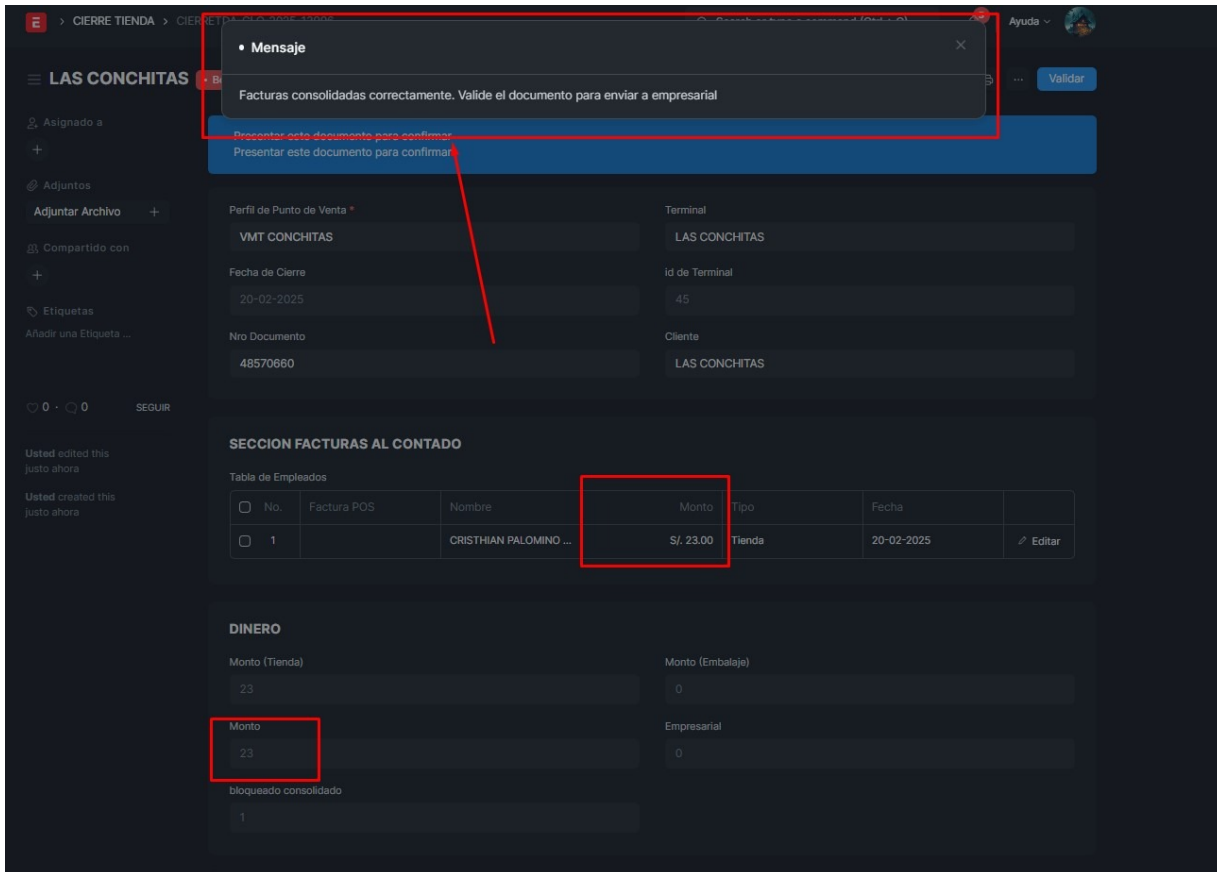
E > CIERRE TIENDA > CIER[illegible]

Ayuda

• Mensaje

×

Facturas consolidadas correctamente. Valide el documento para enviar a empresarial

≡ LAS CONCHITAS

• B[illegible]

...

Validar

Asignado a

+

Adjuntos

Adjuntar Archivo +

Compartido con

+

Etiquetas

Añadir una Etiqueta ...

0 · 0 SEGUIR

Usted edited this justo ahora

Usted created this justo ahora

Presentar este documento para confirmar

Presentar este documento para confirmar

Perfil de Punto de Venta *

VMT CONCHITAS

Fecha de Cierre

20-02-2025

Nro Documento

48570660

Terminal

LAS CONCHITAS

id de Terminal

45

Cliente

LAS CONCHITAS

SECCION FACTURAS AL CONTADO

Tabla de Empleados

| | No. | Factura POS | Nombre | Monto | Tipo | Fecha | |
|---|---|---|---|---|---|---|---|
| | 1 | | CRISTHIAN PALOMINO ... | S/. 23.00 | Tienda | 20-02-2025 | Editar |

DINERO

Monto (Tienda)

23

Monto

23

bloqueado consolidado

1

Monto (Embalaje)

0

Empresarial

0